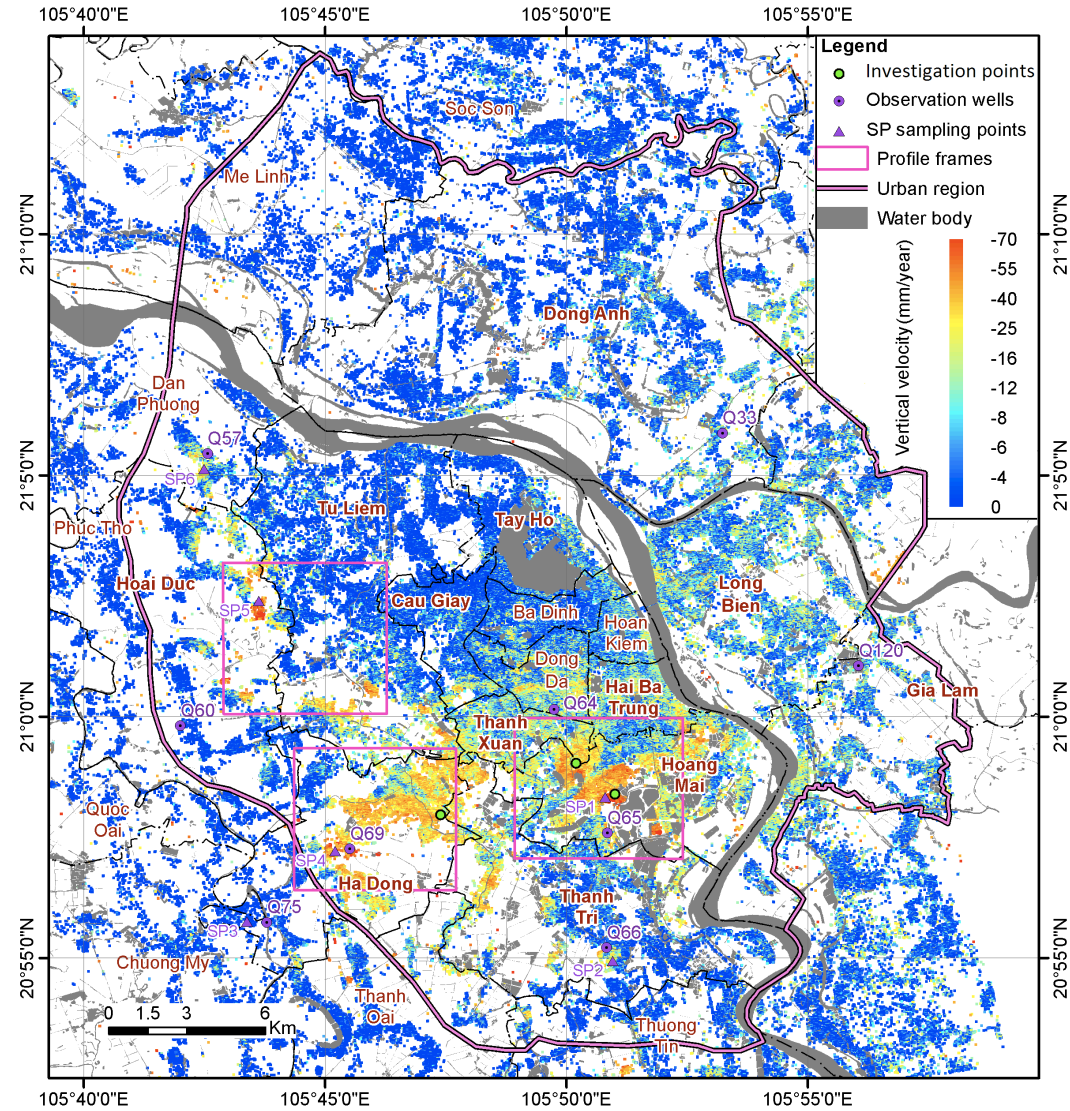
105°40'0"E 105°45'0"E 105°50'0"E 105°55'0"E

Legend
Investigation points
Observation wells
SP sampling points
Profile frames
Urban region
Water body

Vertical velocity (mm/year)
-70
-55
-40
-25
-16
-12
-8
-6
-4
0

21°10'0"N
21°5'0"N
21°0'0"N
20°55'0"N

Soc Son
Me Linh
Dong Anh
Dan Phuong
Q57
SP6
Q33
Tu Liem
Tay Ho
Phuc Tho
Hoai Duc
SP5
Cau Giay
Ba Dinh
Hoan Kiem
Long Bien
Dong Da
Q120
Q64
Hai Ba Trung
Gia Lam
Q60
Thanh Xuan
Hoang Mai
SP1
Q65
Quoc Oai
Q69
SP4
Ha Dong
Thanh Tri
Q75
SP3
Q66
SP2
Chuong My
Thanh Oai
Thuong Tin

0 1.5 3 6 Km

105°40'0"E 105°45'0"E 105°50'0"E 105°55'0"E